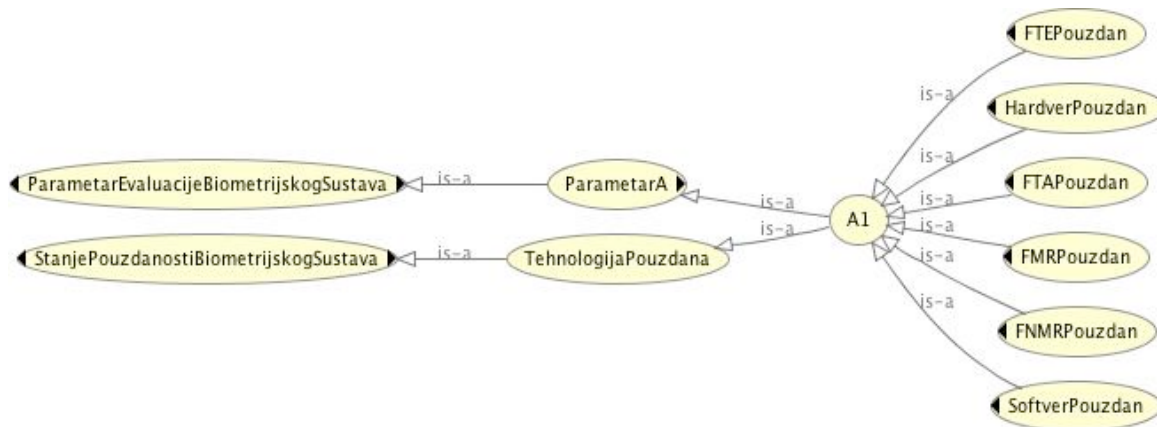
FTEPouzdan
is-a
HardverPouzdan
is-a
ParametarEvaluacijeBiometrijskogSustava
is-a
ParametarA
is-a
FTAPouzdan
is-a
A1
is-a
is-a
StanjePouzdanostiBiometrijskogSustava
is-a
TehnologijaPouzdana
is-a
FMRPouzdan
is-a
FNMRPouzdan
SoftverPouzdan